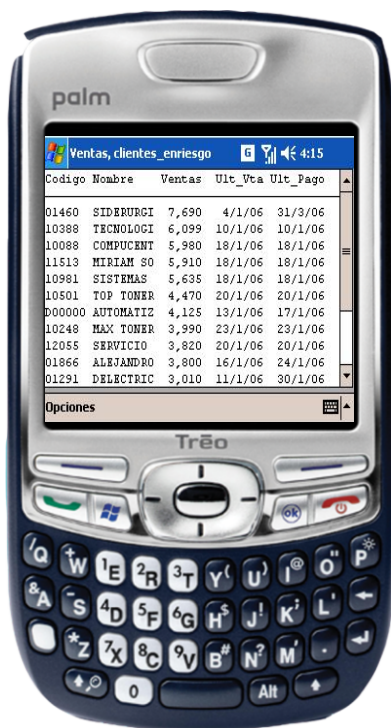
palm

Ventas, clientes_enriesgo 4:15

| Codigo | Nombre | Ventas | Ult_Vta | Ult_Pago |
|---|---|---|---|---|
| 01460 | SIDERURGI | 7,690 | 4/1/06 | 31/3/06 |
| 10388 | TECNOLOGI | 6,099 | 10/1/06 | 10/1/06 |
| 10088 | COMPUCENT | 5,980 | 18/1/06 | 18/1/06 |
| 11513 | MIRIAM SO | 5,910 | 18/1/06 | 18/1/06 |
| 10981 | SISTEMAS | 5,635 | 18/1/06 | 18/1/06 |
| 10501 | TOP TONER | 4,470 | 20/1/06 | 20/1/06 |
| D00000 | AUTOMATIZ | 4,125 | 13/1/06 | 17/1/06 |
| 10248 | MAX TONER | 3,990 | 23/1/06 | 23/1/06 |
| 12055 | SERVICIO | 3,820 | 20/1/06 | 20/1/06 |
| 01866 | ALEJANDRO | 3,800 | 16/1/06 | 24/1/06 |
| 01291 | DELECTRIC | 3,010 | 11/1/06 | 30/1/06 |

Opciones

Trēo

Q W E R T Y U I O P A S D F G H J K L Z X C V B N M 0 Alt ok